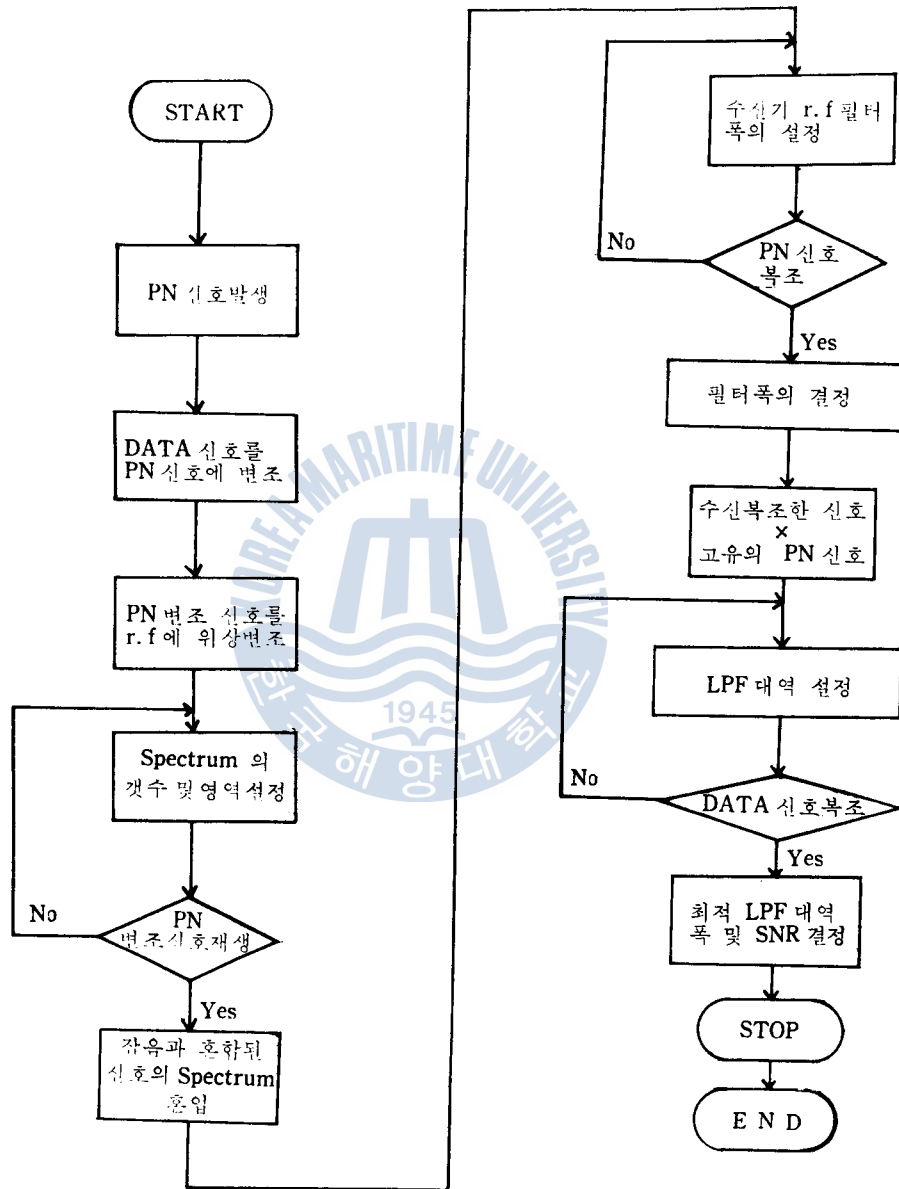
START

PN 신호발생

DATA 신호를 PN신호에 변조

PN변조 신호를 r. f에 위상변조

Spectrum 의 갯수 및 영역설정

No

PN 변조신호재생

Yes

잡음과 혼합된 신호의 Spectrum 혼입

KOREA MARITIME UNIVERSITY

1945

한국해양대학교

수신기 r. f 필터 폭의 설정

No

PN 신호 복조

Yes

필터폭의 결정

수신복조한 신호 × 고유의 PN 신호

LPF 대역 설정

No

DATA 신호복조

Yes

최적 LPF 대역 폭 및 SNR 결정

STOP

E N D